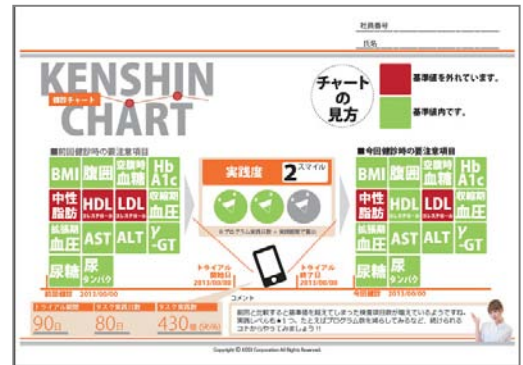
社員番号

氏名

KENSHIN
健診チャート
CHART

チャートの見方

基準値を外れています。

基準値内です。

■前回健診時の要注意項目

| BMI | 腹囲 | 空腹時血糖 | Hb A1c |
|---|---|---|---|
| 中性脂肪 | HDL コレステロール | LDL コレステロール | 収縮期血圧 |
| 拡張期血圧 | AST | ALT | γ-GT |
| 尿糖 | 尿タンパク | | |

前回健診 2013/00/00

実践度 2 スマイル

トライアル開始日 2013/00/00

トライアル終了日 2013/00/00

■今回健診時の要注意項目

| BMI | 腹囲 | 空腹時血糖 | Hb A1c |
|---|---|---|---|
| 中性脂肪 | HDL コレステロール | LDL コレステロール | 収縮期血圧 |
| 拡張期血圧 | AST | ALT | γ-GT |
| 尿糖 | 尿タンパク | | |

今回健診 2013/00/00

トライアル期間 90日

タスク実践日数 80日

タスク実践回数 430回(96%)

コメント

前回と比較すると基準値を超えてしまった検査項目が増えているようですね。実践レベルを●1つ、たとえばプログラム数を減らしてみるなど、続けられるコツがわかってみましょう！

Copyright © 0000 Corporation All Rights Reserved.